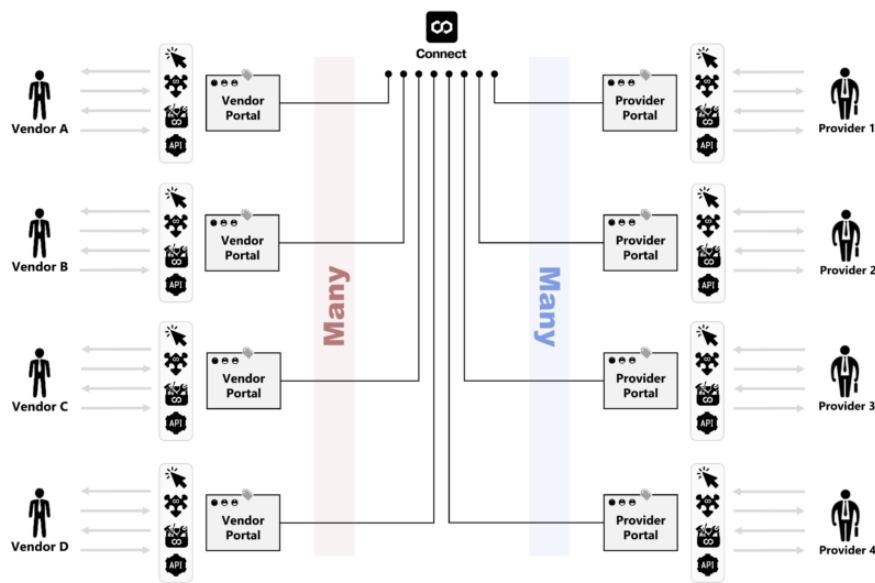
Connect

Vendor A
API
Vendor Portal

Vendor B
API
Vendor Portal

Vendor C
API
Vendor Portal

Vendor D
API
Vendor Portal

Many

Many

Provider Portal
API
Provider 1

Provider Portal
API
Provider 2

Provider Portal
API
Provider 3

Provider Portal
API
Provider 4